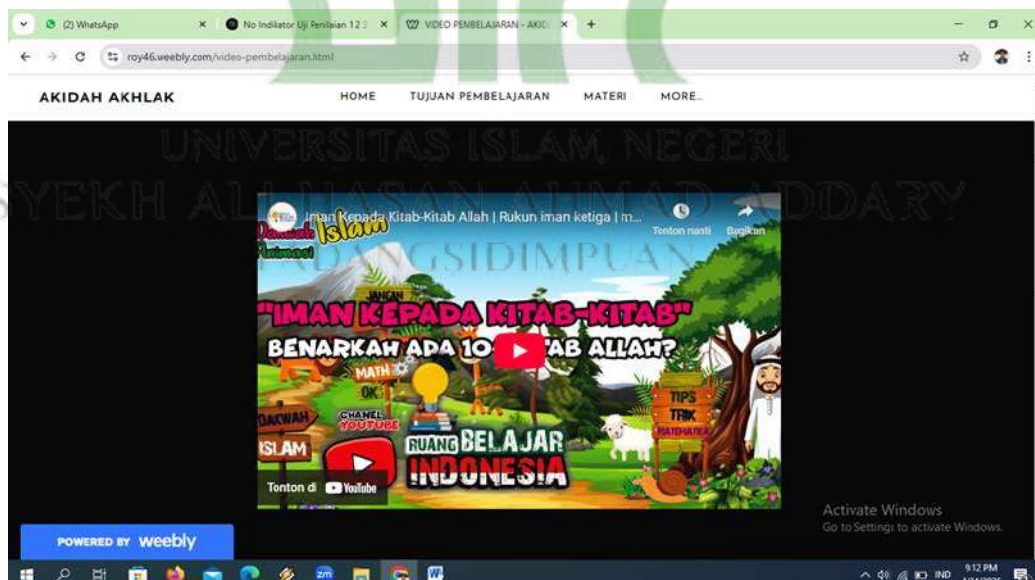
(2) WhatsApp
No Indikator Uji Penilaian 12 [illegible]
VIDEO PEMBELAJARAN - AKID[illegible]
+

roy46.weebly.com/video-pembelajaran.html

AKIDAH AKHLAK

HOME TUJUAN PEMBELAJARAN MATERI MORE...

UNIVERSITAS ISLAM NEGERI
SYEKH ALI HASAN AHMAD ADDARY
PADANGSIDIMPUAN

Iman Kepada Kitab-Kitab Allah | Rukun iman ketiga | m...
Tonton nanti
Bagikan

Dakwah Islam Animasi

"IMAN KEPADA KITAB-KITAB"
BENARKAH ADA 10 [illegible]AB ALLAH?

MATH OK
TIPS TRIK MATEMATIKA
DAKWAH ISLAM
CHANEL YOUTUBE
RUANG BELAJAR INDONESIA

Tonton di YouTube

Activate Windows
Go to Settings to activate Windows.

POWERED BY weebly

IND 9:12 PM